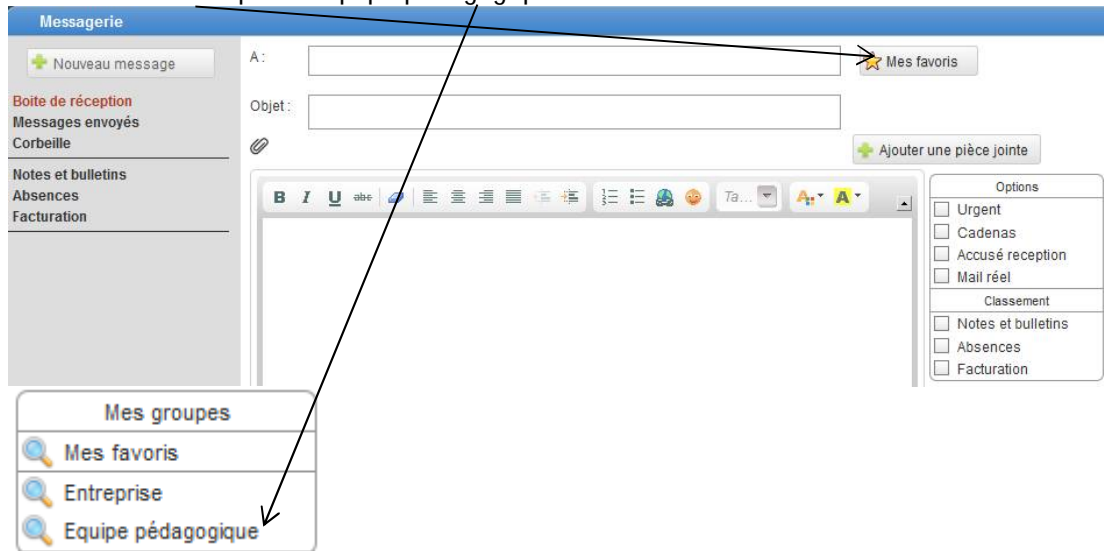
Messagerie

Nouveau message

Boite de réception
Messages envoyés
Corbeille

Notes et bulletins
Absences
Facturation

A :

Mes favoris

Objet :

Ajouter une pièce jointe

B I U abc

Ta...

Options
Urgent
Cadenas
Accusé reception
Mail réel

Classement
Notes et bulletins
Absences
Facturation

Mes groupes
Mes favoris
Entreprise
Equipe pédagogique